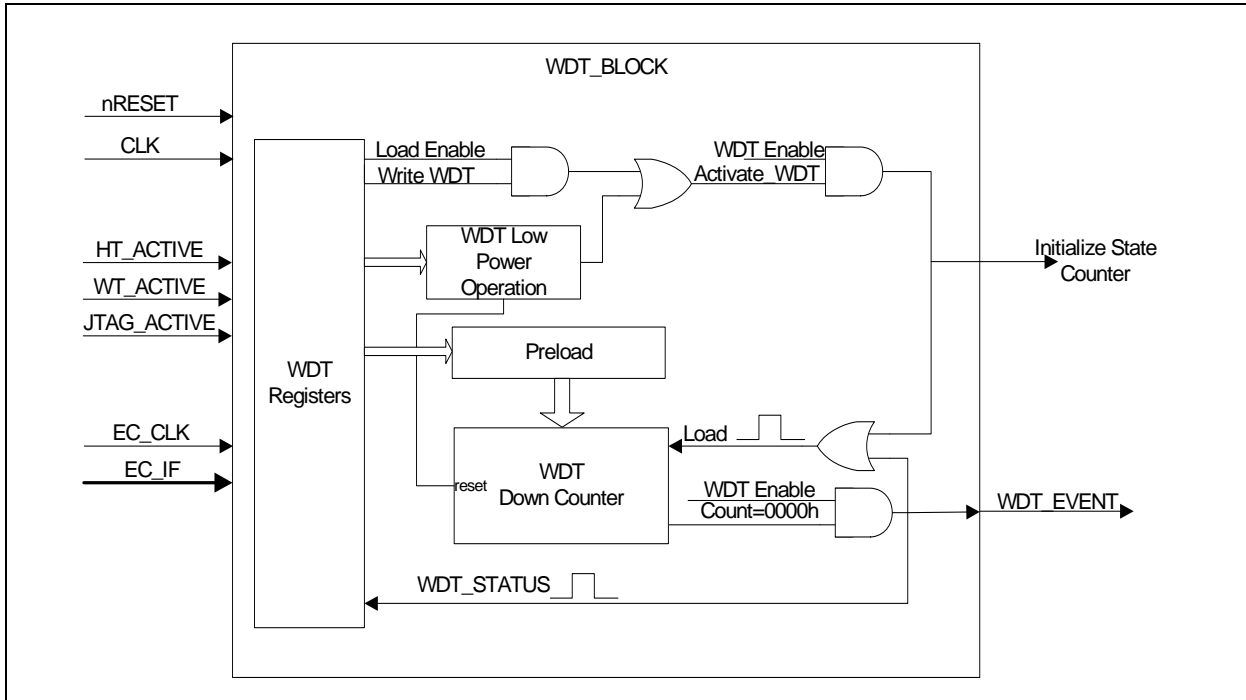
WDT_BLOCK

nRESET

CLK

HT_ACTIVE

WT_ACTIVE

JTAG_ACTIVE

EC_CLK

EC_IF

WDT Registers

Load Enable

Write WDT

WDT Enable

Activate_WDT

WDT Low Power Operation

Initialize State Counter

Preload

Load

reset

WDT Down Counter

WDT Enable

Count=0000h

WDT_EVENT

WDT_STATUS